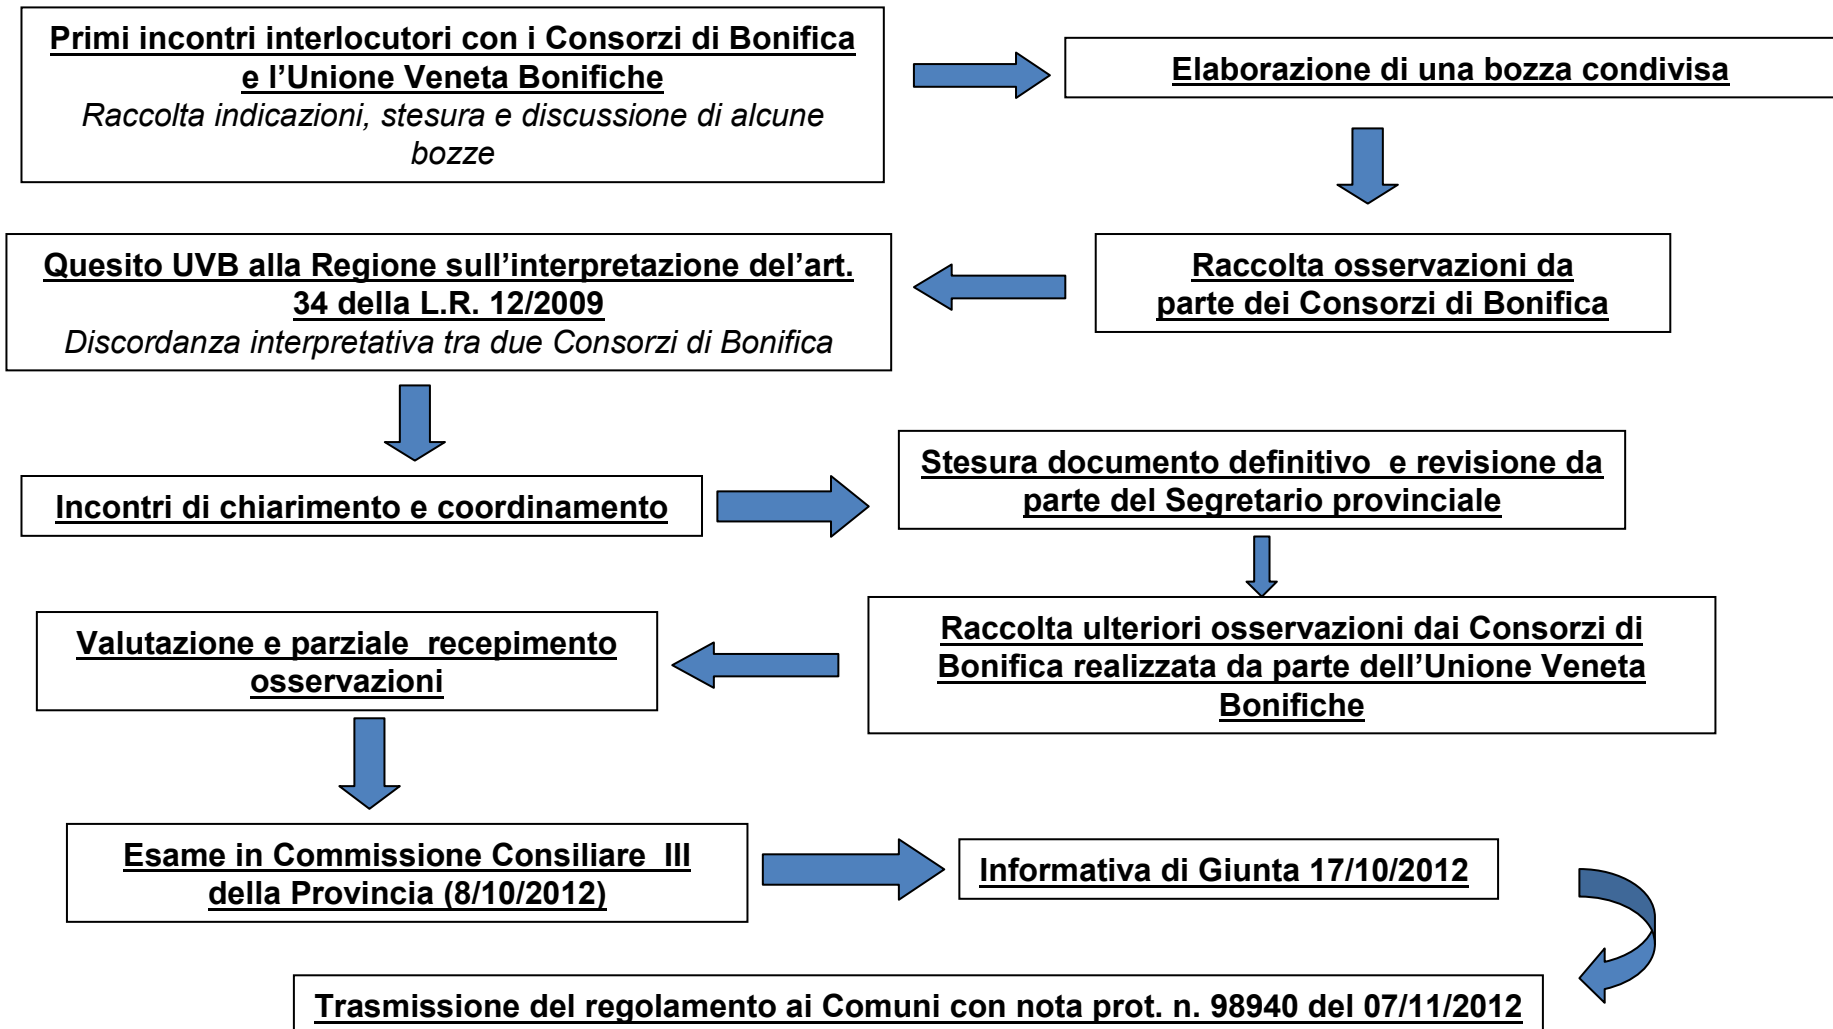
Primi incontri interlocutori con i Consorzi di Bonifica e l'Unione Veneta Bonifiche
Raccolta indicazioni, stesura e discussione di alcune bozze

Elaborazione di una bozza condivisa

Raccolta osservazioni da parte dei Consorzi di Bonifica

Quesito UVB alla Regione sull'interpretazione del'art. 34 della L.R. 12/2009
Discordanza interpretativa tra due Consorzi di Bonifica

Incontri di chiarimento e coordinamento

Stesura documento definitivo e revisione da parte del Segretario provinciale

Raccolta ulteriori osservazioni dai Consorzi di Bonifica realizzata da parte dell'Unione Veneta Bonifiche

Valutazione e parziale recepimento osservazioni

Esame in Commissione Consiliare III della Provincia (8/10/2012)

Informativa di Giunta 17/10/2012

Trasmissione del regolamento ai Comuni con nota prot. n. 98940 del 07/11/2012